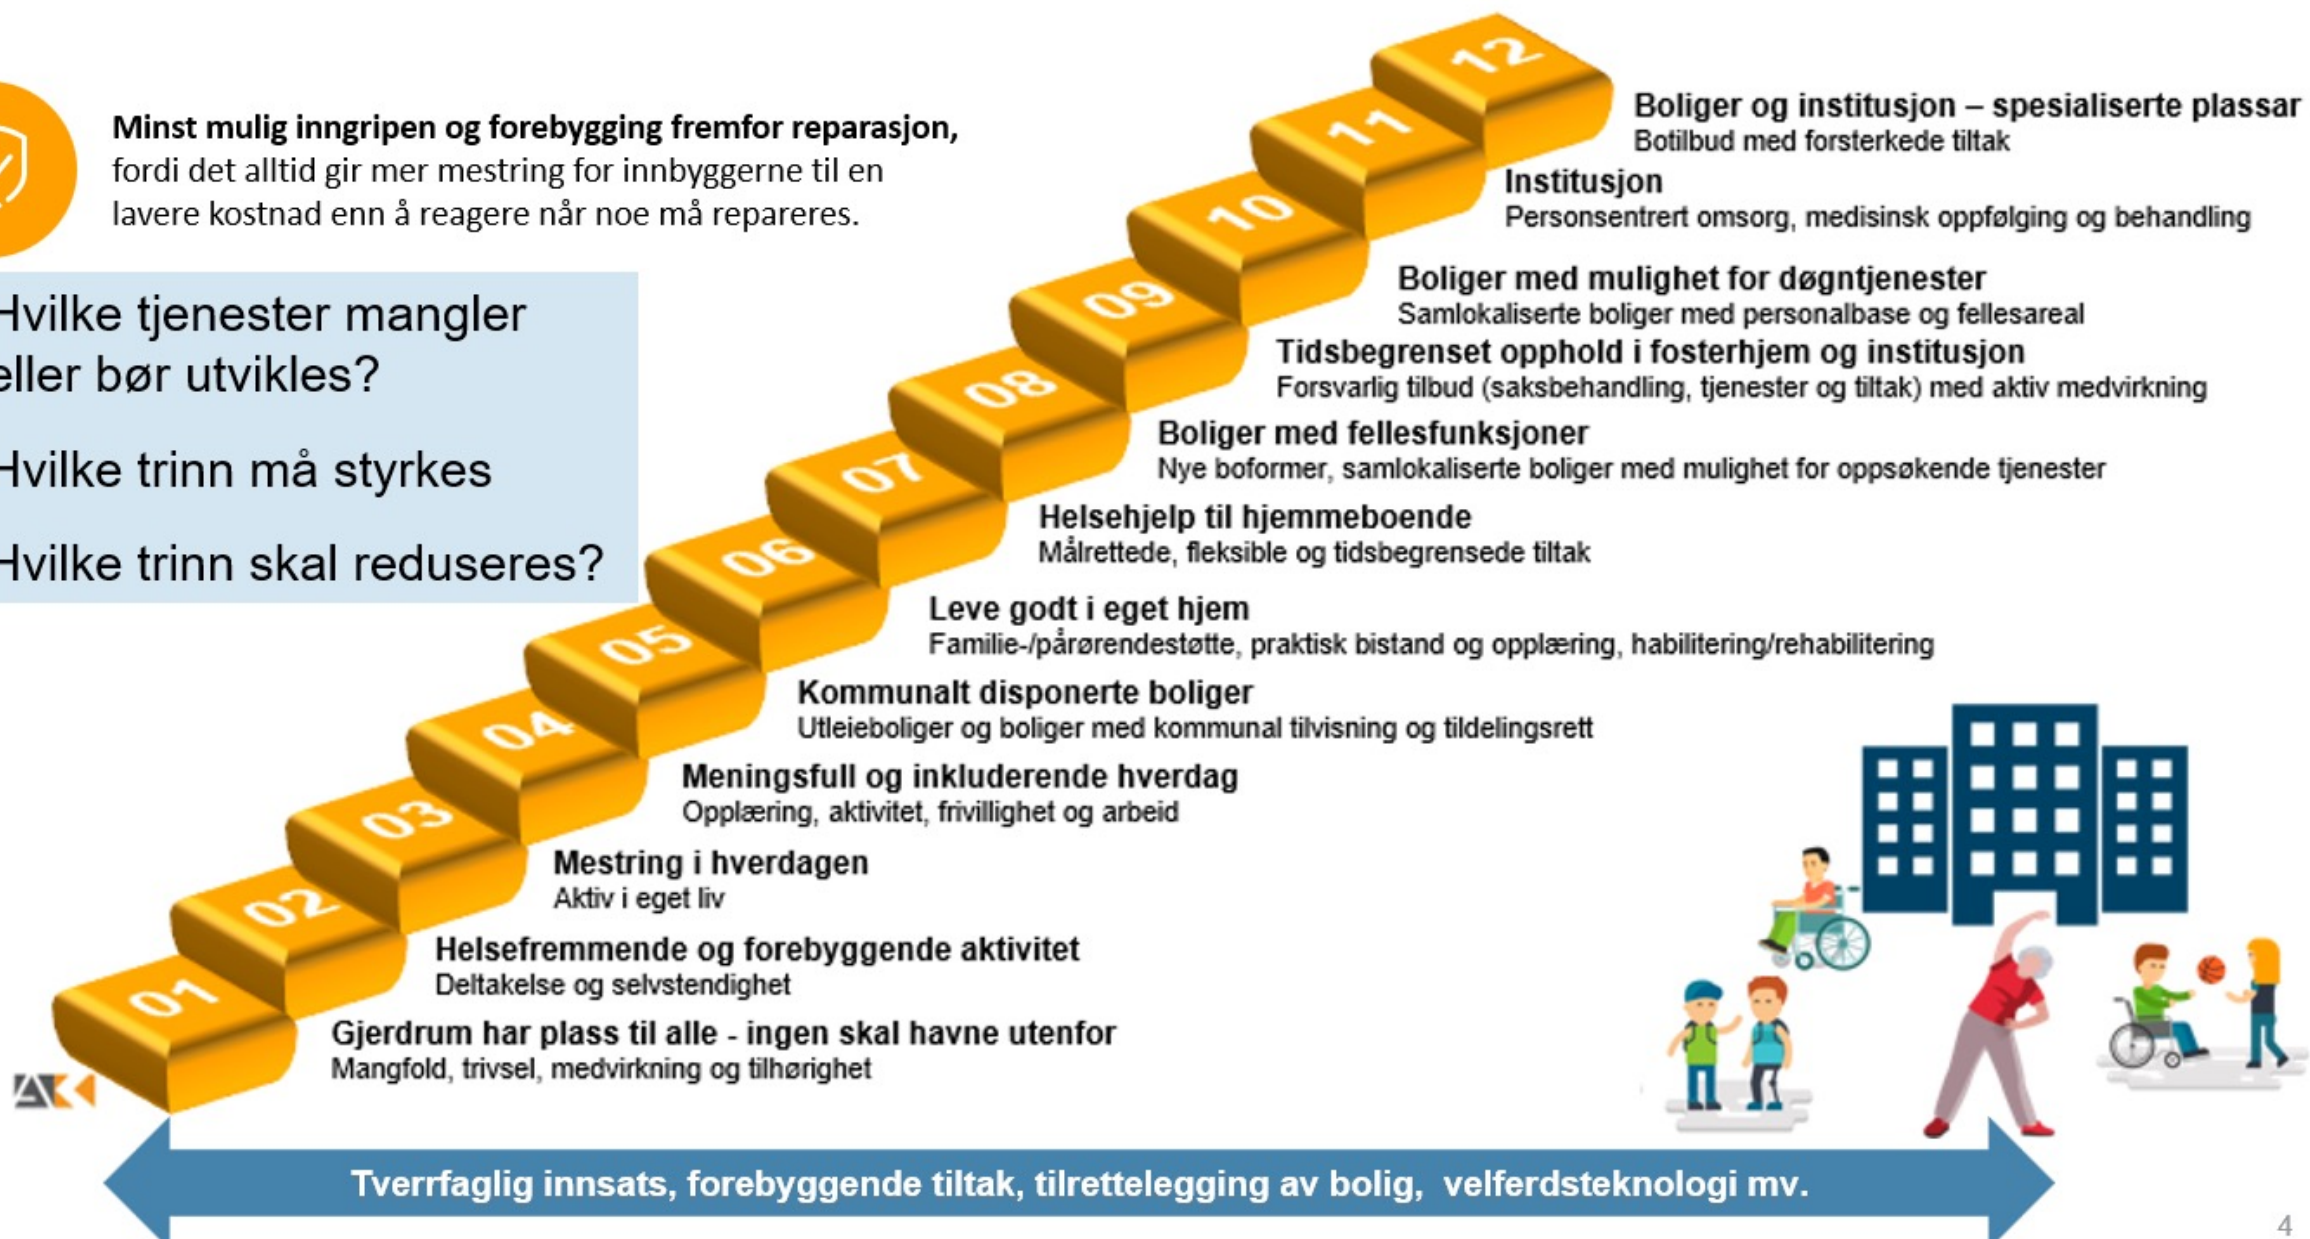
**Minst mulig inngripen og forebygging fremfor reparasjon,** fordi det alltid gir mer mestring for innbyggerne til en lavere kostnad enn å reagere når noe må repareres.

Hvilke tjenester mangler eller bør utvikles?

Hvilke trinn må styrkes

Hvilke trinn skal reduseres?

12
Boliger og institusjon – spesialiserte plassar
Botilbud med forsterkede tiltak

11
Institusjon
Personsentrert omsorg, medisinsk oppfølging og behandling

10
Boliger med mulighet for døgntjenester
Samlokaliserte boliger med personalbase og fellesareal

09
Tidsbegrenset opphold i fosterhjem og institusjon
Forsvarlig tilbud (saksbehandling, tjenester og tiltak) med aktiv medvirkning

08
Boliger med fellesfunksjoner
Nye boformer, samlokaliserte boliger med mulighet for oppsøkende tjenester

07
Helsehjelp til hjemmeboende
Målrettede, fleksible og tidsbegrensede tiltak

06
Leve godt i eget hjem
Familie-/pårørendestøtte, praktisk bistand og opplæring, habilitering/rehabilitering

05
Kommunalt disponerte boliger
Utleieboliger og boliger med kommunal tilvisning og tildelingsrett

04
Meningsfull og inkluderende hverdag
Opplæring, aktivitet, frivillighet og arbeid

03
Mestring i hverdagen
Aktiv i eget liv

02
Helsefremmende og forebyggende aktivitet
Deltakelse og selvstendighet

01
Gjerdrum har plass til alle - ingen skal havne utenfor
Mangfold, trivsel, medvirkning og tilhørighet

AK

Tverrfaglig innsats, forebyggende tiltak, tilrettelegging av bolig, velferdsteknologi mv.

4